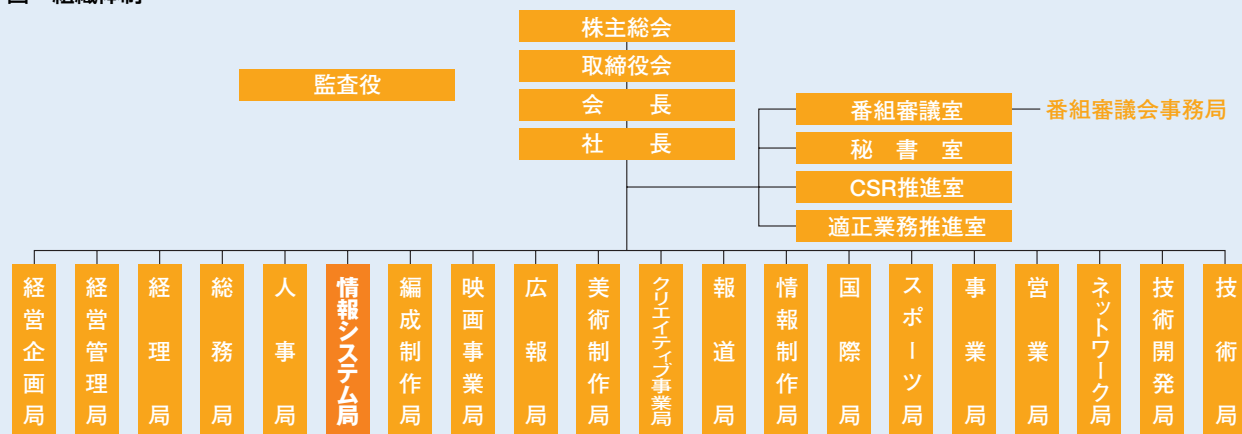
図 組織体制

株主総会
取締役会
会　長
社　長

監査役

番組審議室 — 番組審議会事務局
秘書室
CSR推進室
適正業務推進室

経営企画局
経営管理局
経理局
総務局
人事局
情報システム局
編成制作局
映画事業局
広報局
美術制作局
クリエイティブ事業局
報道局
情報制作局
国際局
スポーツ局
事業局
営業局
ネットワーク局
技術開発局
技術局